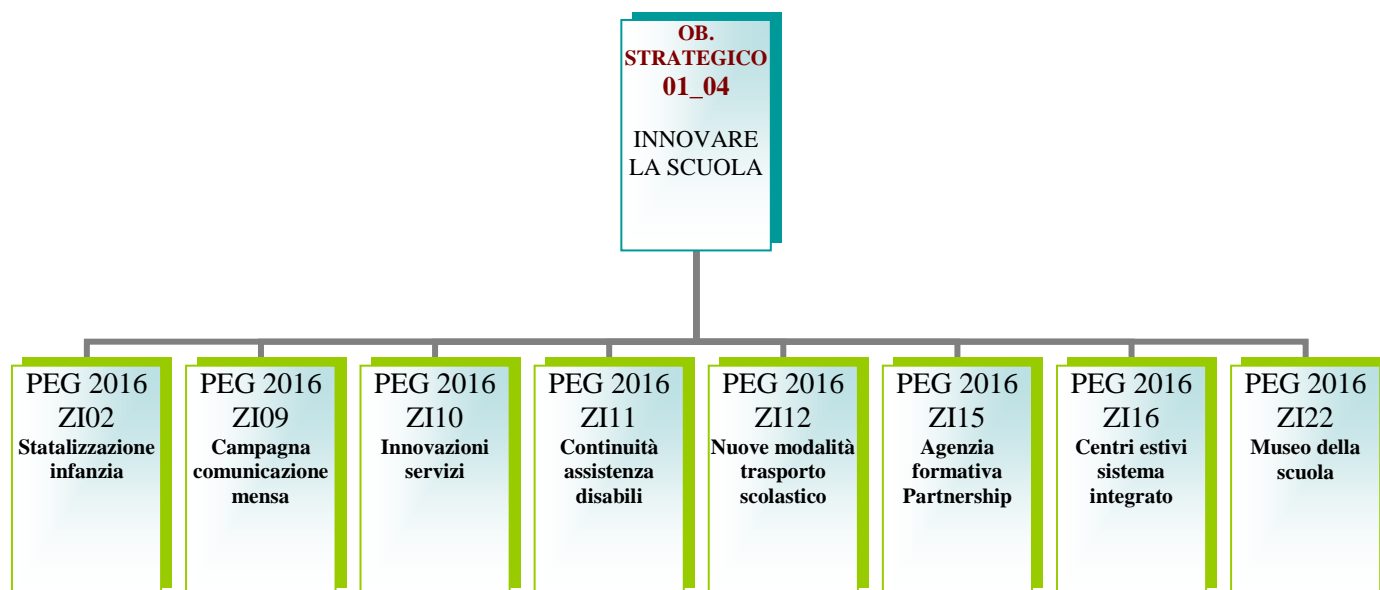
OB. STRATEGICO 01_04

INNOVARE LA SCUOLA

PEG 2016 ZI02 Statalizzazione infanzia

PEG 2016 ZI09 Campagna comunicazione mensa

PEG 2016 ZI10 Innovazioni servizi

PEG 2016 ZI11 Continuità assistenza disabili

PEG 2016 ZI12 Nuove modalità trasporto scolastico

PEG 2016 ZI15 Agenzia formativa Partnership

PEG 2016 ZI16 Centri estivi sistema integrato

PEG 2016 ZI22 Museo della scuola